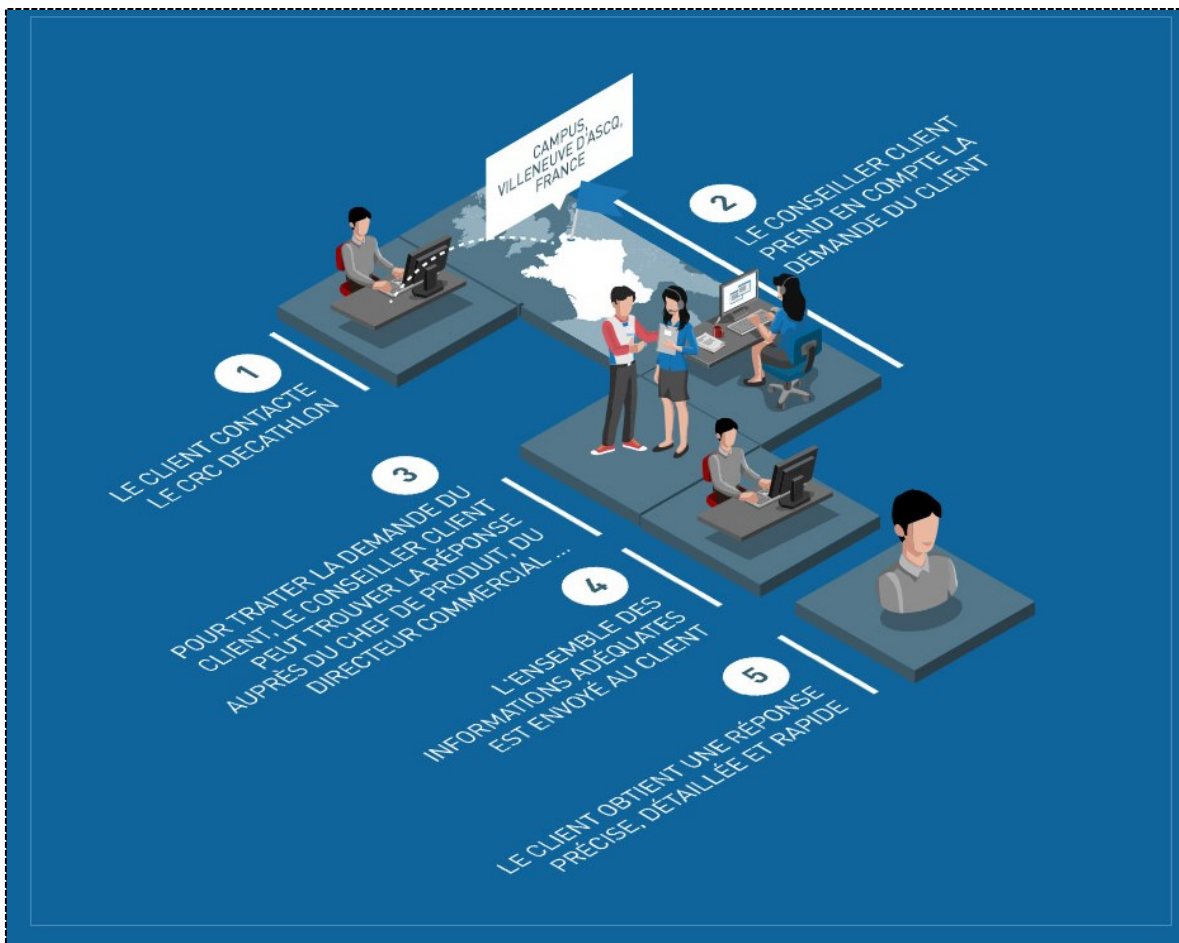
CAMPUS, VILLENEUVE D'ASCQ, FRANCE

2
LE CONSEILLER CLIENT PREND EN COMPTE LA DEMANDE DU CLIENT

1
LE CLIENT CONTACTE LE CRC DECATHLON

3
POUR TRAITER LA DEMANDE DU CLIENT, LE CONSEILLER CLIENT PEUT TROUVER LA RÉPONSE AUPRÈS DU CHEF DE PRODUIT, DU DIRECTEUR COMMERCIAL ...

4
L'ENSEMBLE DES INFORMATIONS ADÉQUATES EST ENVOYÉ AU CLIENT

5
LE CLIENT OBTIENT UNE RÉPONSE PRÉCISE, DÉTAILLÉE ET RAPIDE